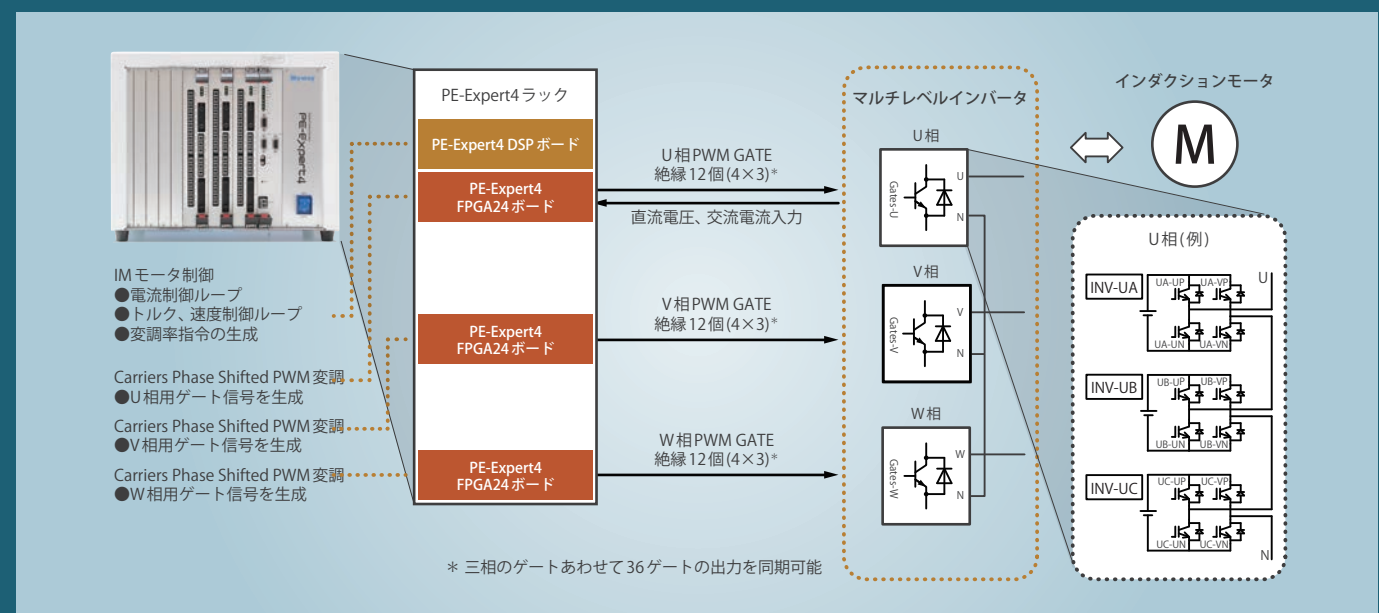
PE-Expert4

PE-Expert4ラック

PE-Expert4 DSPボード

PE-Expert4
FPGA24ボード

PE-Expert4
FPGA24ボード

PE-Expert4
FPGA24ボード

IMモータ制御
●電流制御ループ
●トルク、速度制御ループ
●変調率指令の生成

Carriers Phase Shifted PWM変調
●U相用ゲート信号を生成

Carriers Phase Shifted PWM変調
●V相用ゲート信号を生成

Carriers Phase Shifted PWM変調
●W相用ゲート信号を生成

U相PWM GATE
絶縁12個(4×3)*

直流電圧、交流電流入力

V相PWM GATE
絶縁12個(4×3)*

W相PWM GATE
絶縁12個(4×3)*

マルチレベルインバータ

U相
Gates-U
U
N

V相
Gates-V
V
N

W相
Gates-W
W
N

インダクションモータ

M

U相(例)

INV-UA
UA-UP UA-VP
UA-UN UA-VN
U

INV-UB
UB-UP UB-VP
UB-UN UB-VN

INV-UC
UC-UP UC-VP
UC-UN UC-VN
N

* 三相のゲートあわせて36ゲートの出力を同期可能